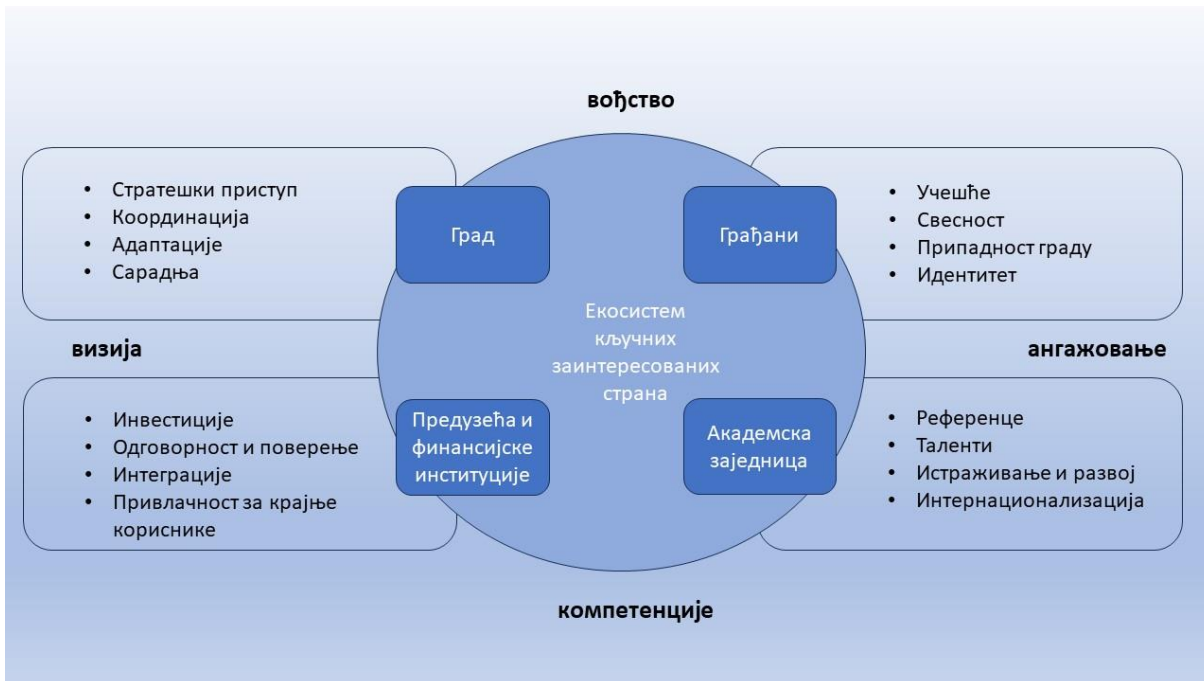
вођство

- Стратешки приступ
- Координација
- Адаптације
- Сарадња

Град

Грађани

- Учешће
- Свесност
- Припадност граду
- Идентитет

Екосистем кључних заинтересованих страна

визија

ангажовање

- Инвестиције
- Одговорност и поверење
- Интеграције
- Привлачност за крајње кориснике

Предузећа и финансијске институције

Академска заједница

- Референце
- Таленти
- Истраживање и развој
- Интернационализација

компетенције